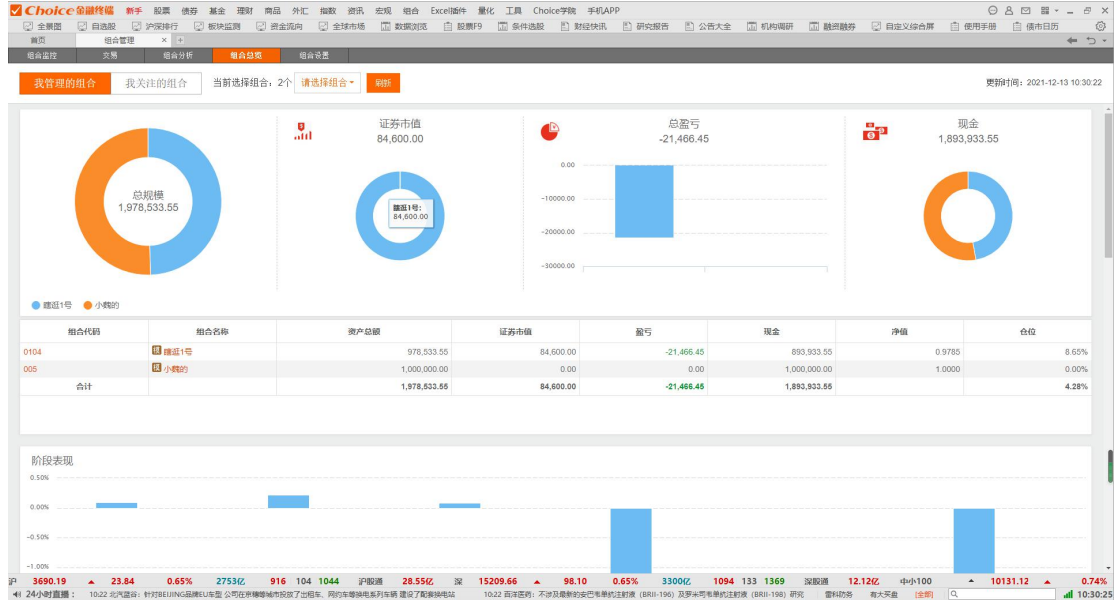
Choice金融终端 新手 股票 债券 基金 理财 商品 外汇 指数 资讯 宏观 组合 Excel插件 量化 工具 Choice学院 手机APP

全景图 自选股 沪深排行 板块监测 资金流向 全球市场 数据浏览 股票F9 条件选股 财经快讯 研究报告 公告大全 机构调研 融资融券 自定义综合屏 使用手册 债市日历

首页 组合管理 ×

组合监控 交易 组合分析 组合总览 组合设置

我管理的组合 我关注的组合 当前选择组合：2个 请选择组合 刷新 更新时间：2021-12-13 10:30:22

总规模
1,978,533.55

证券市值
84,600.00
赚逛1号:
84,600.00

总盈亏
-21,466.45
0.00
-10000.00
-20000.00
-30000.00

现金
1,893,933.55

赚逛1号 小魏的

| 组合代码 | 组合名称 | 资产总额 | 证券市值 | 盈亏 | 现金 | 净值 | 仓位 |
|---|---|---|---|---|---|---|---|
| 0104 | 赚逛1号 | 978,533.55 | 84,600.00 | -21,466.45 | 893,933.55 | 0.9785 | 8.65% |
| 005 | 小魏的 | 1,000,000.00 | 0.00 | 0.00 | 1,000,000.00 | 1.0000 | 0.00% |
| 合计 | | 1,978,533.55 | 84,600.00 | -21,466.45 | 1,893,933.55 | | 4.28% |

阶段表现
0.50%
0.00%
-0.50%
-1.00%

沪 3690.19 23.84 0.65% 2753亿 916 104 1044 沪股通 28.55亿 深 15209.66 98.10 0.65% 3300亿 1094 133 1369 深股通 12.12亿 中小100 10131.12 0.74%
24小时直播： 10:22 北汽蓝谷：针对BEIJING品牌EU车型 公司在京穗等城市投放了出租车、网约车等换电系列车辆 建设了配套换电站 10:22 百济医药：不涉及最新的安巴韦单抗注射液（BRII-196）及罗米司韦单抗注射液（BRII-198）研究 雷科防务 有大买盘 [全部] 10:30:25